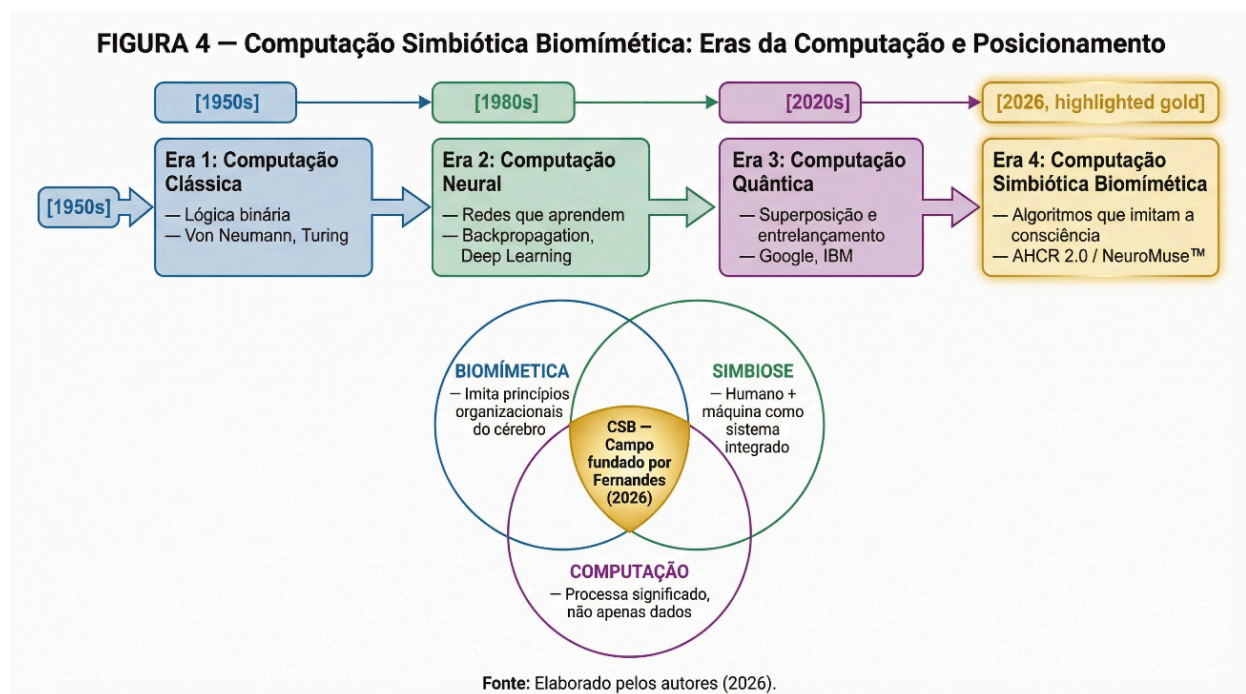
FIGURA 4 — Computação Simbiótica Biomímética: Eras da Computação e Posicionamento

[1950s]

[1980s]

[2020s]

[2026, highlighted gold]

[1950s]

Era 1: Computação Clássica
— Lógica binária
— Von Neumann, Turing

Era 2: Computação Neural
— Redes que aprendem
— Backpropagation, Deep Learning

Era 3: Computação Quântica
— Superposição e entrelançamento
— Google, IBM

Era 4: Computação Simbiótica Biomímética
— Algoritmos que imitam a consciência
— AHCR 2.0 / NeuroMuse™

BIOMÍMETICA
— Imita princípios organizacionais do cérebro

SIMBIOSE
— Humano + máquina como sistema integrado

CSB — Campo fundado por Fernandes (2026)

COMPUTAÇÃO
— Processa significado, não apenas dados

Fonte: Elaborado pelos autores (2026).